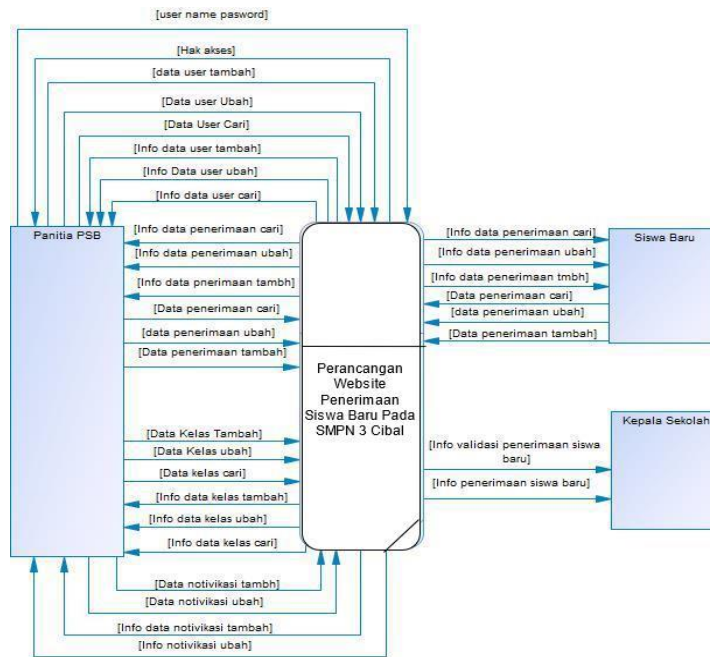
[user name pasword]
[Hak akses]
[data user tambah]
[Data user Ubah]
[Data User Cari]
[Info data user tambah]
[Info Data user ubah]
[Info data user cari]

Panitia PSB

[Info data penerimaan cari]
[Info data penerimaan ubah]
[Info data pnerimaan tambh]
[Data penerimaan cari]
[data penerimaan ubah]
[Data penerimaan tambah]

Perancangan Website Penerimaan Siswa Baru Pada SMPN 3 Cibal

[Info data penerimaan cari]
[Info data penerimaan ubah]
[Info data penerimaan tmbh]
[Data penerimaan cari]
[data penerimaan ubah]
[Data penerimaan tambah]

Siswa Baru

Kepala Sekolah

[Info validasi penerimaan siswa baru]
[Info penerimaan siswa baru]

[Data Kelas Tambah]
[Data Kelas ubah]
[Data kelas cari]
[Info data kelas tambah]
[Info data kelas ubah]
[Info data kelas cari]

[Data notivikasi tambh]
[Data notivikasi ubah]
[Info data notivikasi tambah]
[Info notivikasi ubah]